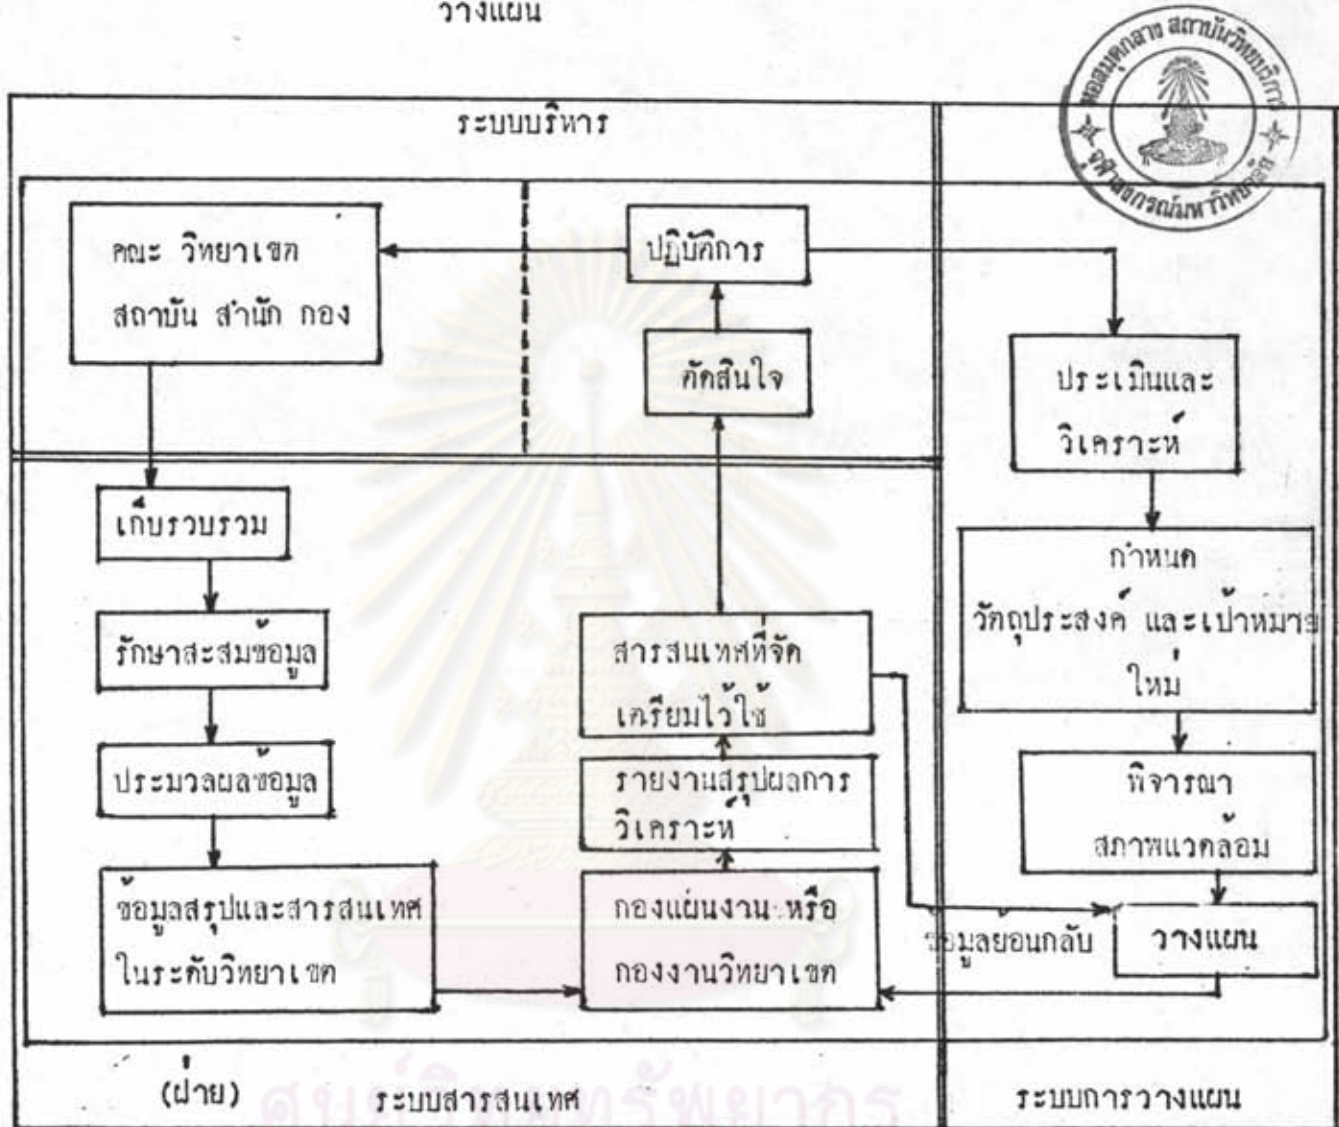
วางแผน

หอสมุดกลาง สถาบันวิทยบริการ จุฬาลงกรณ์มหาวิทยาลัย

ระบบบริหาร

คณะ วิทยาเขต สถาบัน สำนัก กอง

ปฏิบัติการ

ตัดสินใจ

ประเมินและวิเคราะห์

เก็บรวบรวม

กำหนด วัตถุประสงค์ และเป้าหมาย ใหม่

รักษาสะสมข้อมูล

สารสนเทศที่จัดเตรียมไว้ใช้

ประมวลผลข้อมูล

รายงานสรุปผลการวิเคราะห์

พิจารณา สภาพแวดล้อม

ข้อมูลสรุปและสารสนเทศในระดับวิทยาเขต

กองแผนงานหรือ กองงานวิทยาเขต

ข้อมูลย้อนกลับ

วางแผน

(ฝ่าย) ระบบสารสนเทศ

ระบบการวางแผน

ศูนย์วิทยทรัพยากร